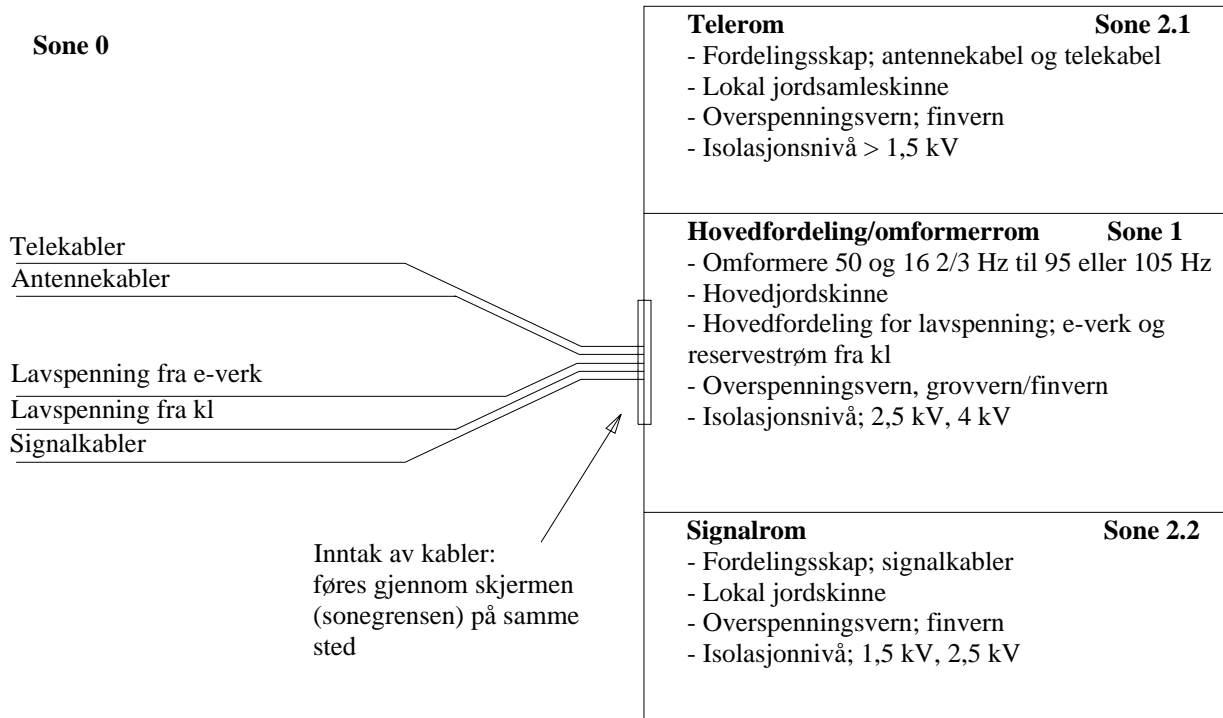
Sone 0

Telerom Sone 2.1
- Fordelingsskap; antennekabel og telekabel
- Lokal jordsamleskinne
- Overspenningsvern; finvern
- Isolasjonsnivå > 1,5 kV

Telekabler
Antennekabler

Hovedfordeling/omformerrom Sone 1
- Omformere 50 og 16 2/3 Hz til 95 eller 105 Hz
- Hovedjordskinne
- Hovedfordeling for lavspenning; e-verk og reservestrøm fra kl
- Overspenningsvern, grovvern/finvern
- Isolasjonsnivå; 2,5 kV, 4 kV

Lavspenning fra e-verk
Lavspenning fra kl
Signalkabler

Inntak av kabler: føres gjennom skjermen (sonegrensen) på samme sted

Signalrom Sone 2.2
- Fordelingsskap; signalkabler
- Lokal jordskinne
- Overspenningsvern; finvern
- Isolasjonnivå; 1,5 kV, 2,5 kV